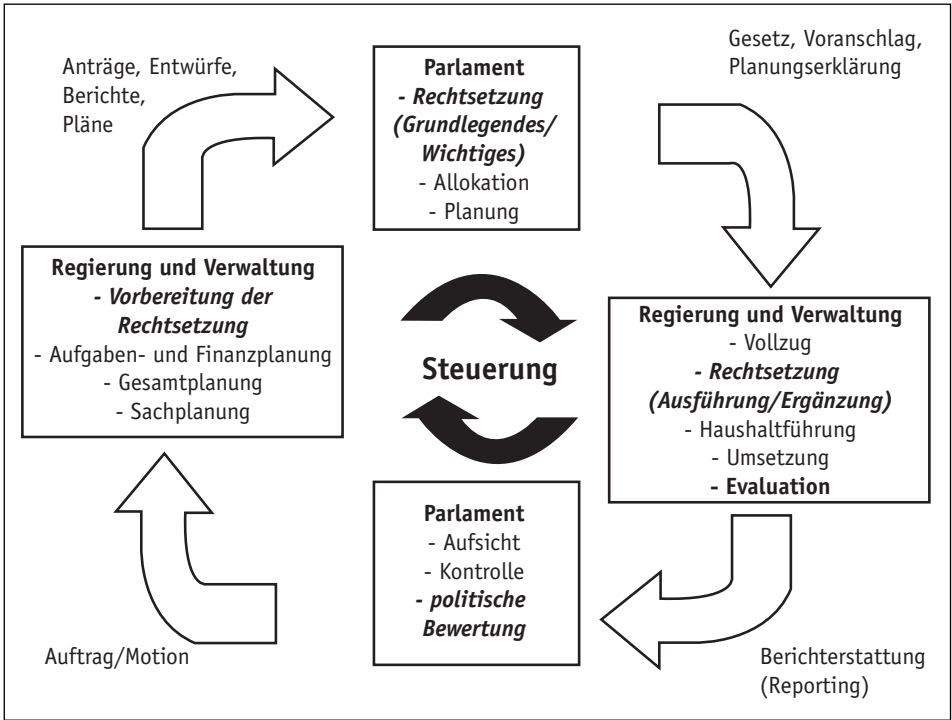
Anträge, Entwürfe, Berichte, Pläne

Parlament
- Rechtsetzung (Grundlegendes/ Wichtiges)
- Allokation
- Planung

Gesetz, Voranschlag, Planungserklärung

Regierung und Verwaltung
- Vorbereitung der Rechtsetzung
- Aufgaben- und Finanzplanung
- Gesamtplanung
- Sachplanung

Steuerung

Regierung und Verwaltung
- Vollzug
- Rechtsetzung (Ausführung/Ergänzung)
- Haushaltführung
- Umsetzung
- Evaluation

Parlament
- Aufsicht
- Kontrolle
- politische Bewertung

Auftrag/Motion

Berichterstattung (Reporting)